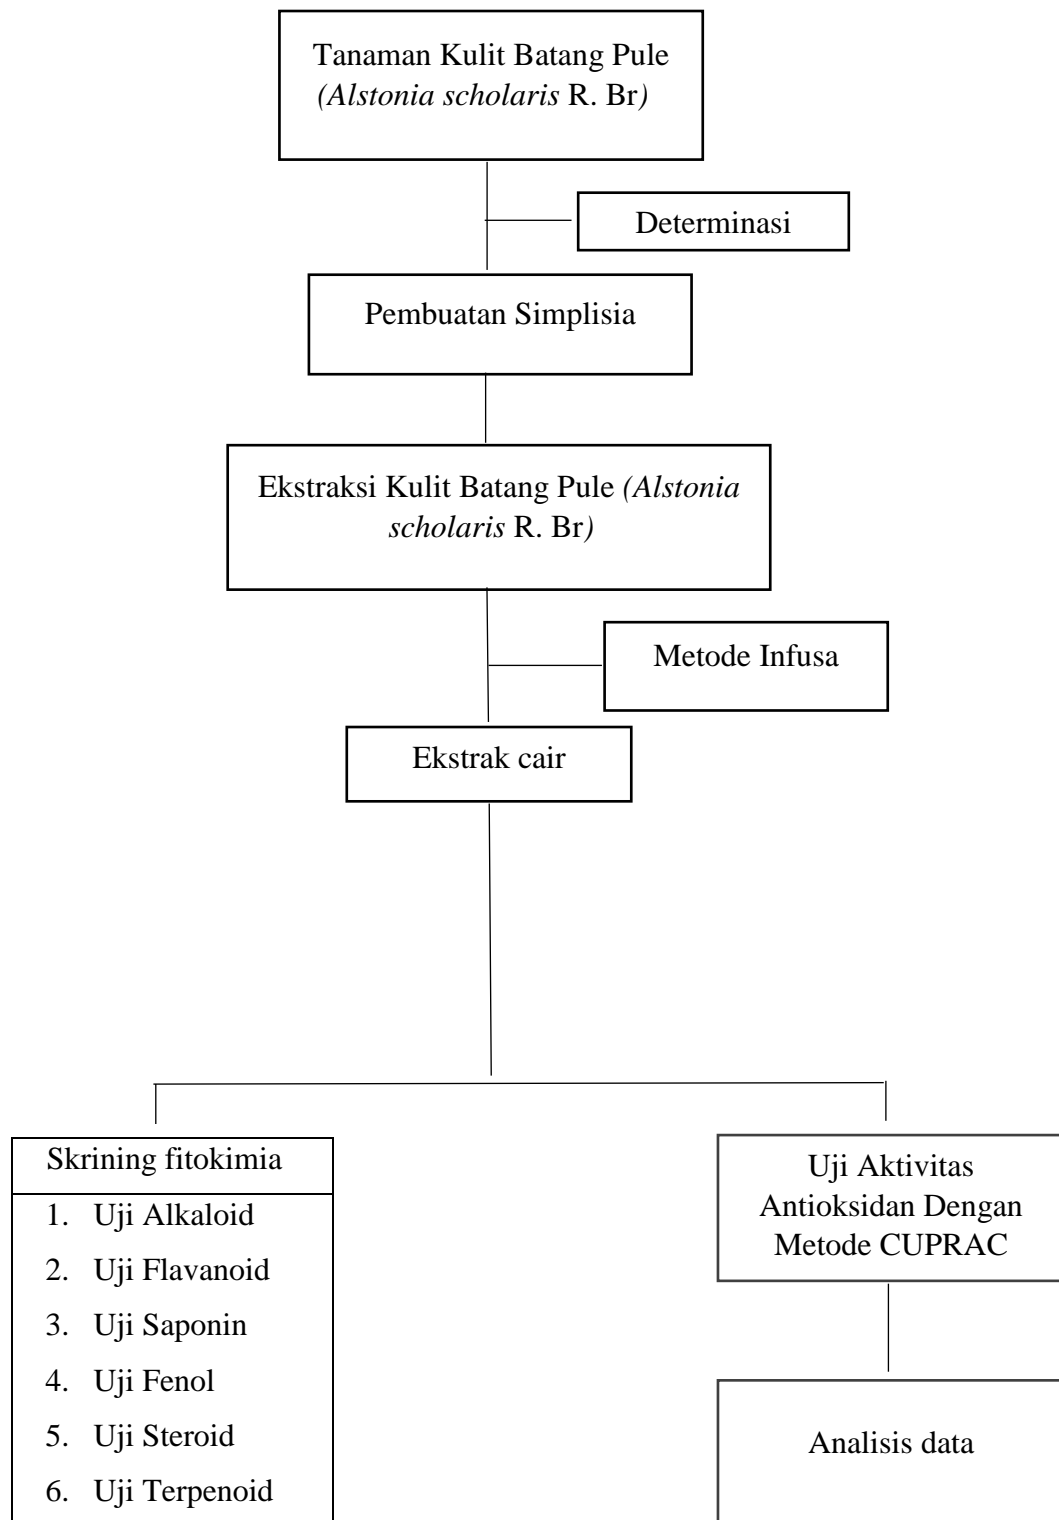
Tanaman Kulit Batang Pule *(Alstonia scholaris* R. Br*)*

Determinasi

Pembuatan Simplisia

Ekstraksi Kulit Batang Pule *(Alstonia scholaris* R. Br*)*

Metode Infusa

Ekstrak cair

Skrining fitokimia

1. Uji Alkaloid
2. Uji Flavanoid
3. Uji Saponin
4. Uji Fenol
5. Uji Steroid
6. Uji Terpenoid

Uji Aktivitas Antioksidan Dengan Metode CUPRAC

Analisis data